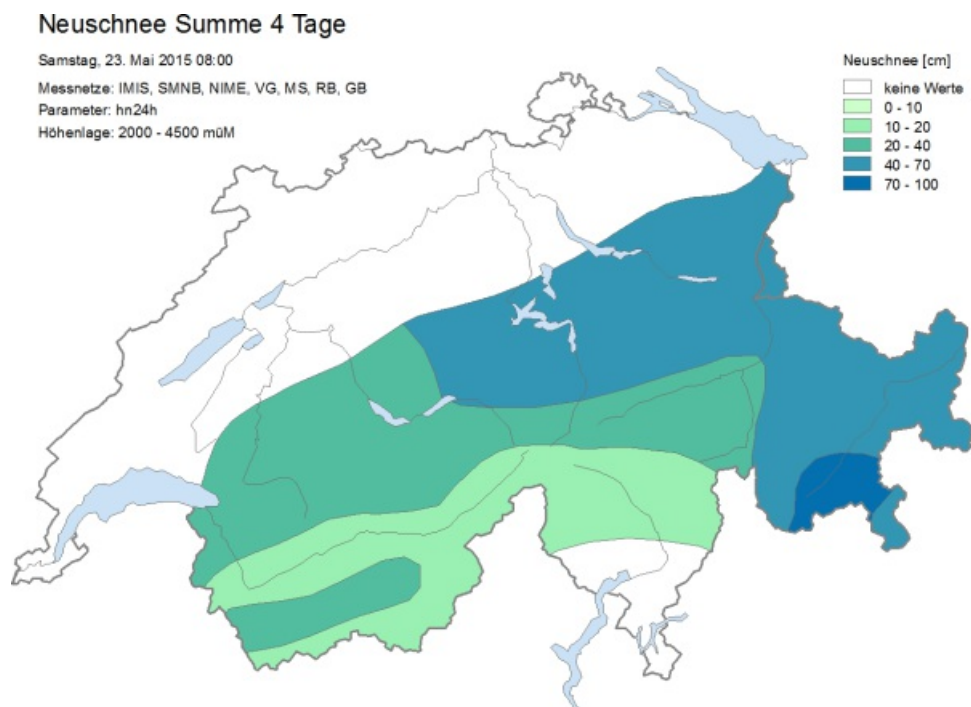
Neuschnee Summe 4 Tage

Samstag, 23. Mai 2015 08:00

Messnetze: IMIS, SMNB, NIME, VG, MS, RB, GB
Parameter: hn24h
Höhenlage: 2000 - 4500 müM

Neuschnee [cm]
keine Werte
0 - 10
10 - 20
20 - 40
40 - 70
70 - 100